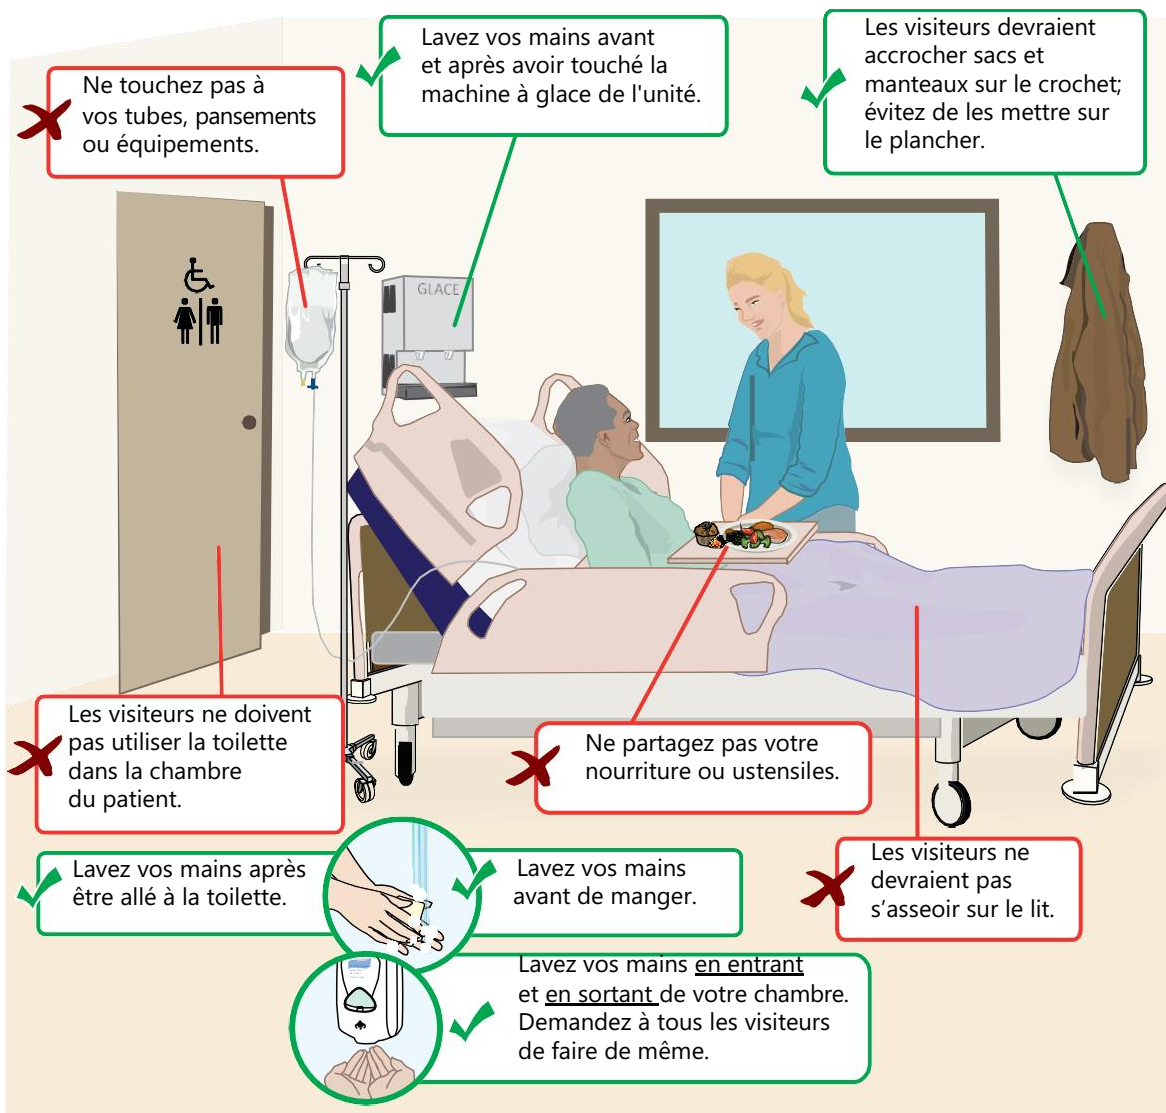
Ne touchez pas à vos tubes, pansements ou équipements.

Lavez vos mains avant et après avoir touché la machine à glace de l'unité.

Les visiteurs devraient accrocher sacs et manteaux sur le crochet; évitez de les mettre sur le plancher.

GLACE

Les visiteurs ne doivent pas utiliser la toilette dans la chambre du patient.

Ne partagez pas votre nourriture ou ustensiles.

Lavez vos mains après être allé à la toilette.

Lavez vos mains avant de manger.

Les visiteurs ne devraient pas s'asseoir sur le lit.

Lavez vos mains en entrant et en sortant de votre chambre. Demandez à tous les visiteurs de faire de même.